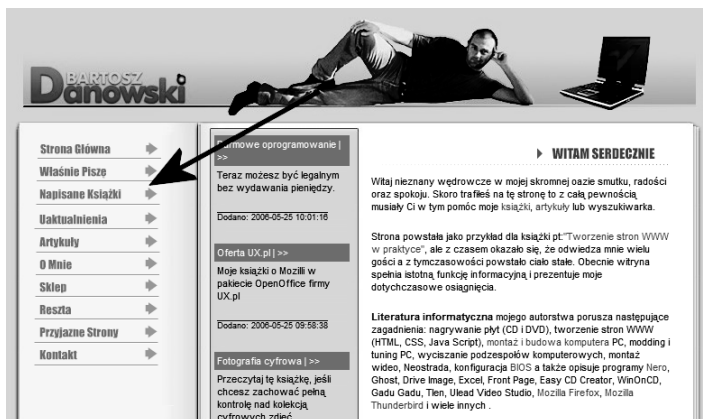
BARTOSZ Danowski

Strona Główna
Właśnie Piszę
Napisane Książki
Uaktualnienia
Artykuły
O Mnie
Sklep
Reszta
Przyjazne Strony
Kontakt

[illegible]rmowe oprogramowanie | >>

Teraz możesz być legalnym bez wydawania pieniędzy.

Dodano: 2006-05-25 10:01:16

Oferta UX.pl | >>

Moje książki o Mozilli w pakiecie OpenOffice firmy UX.pl

Dodano: 2006-05-25 09:58:38

Fotografia cyfrowa | >>

Przeczytaj tę książkę, jeśli chcesz zachować pełną kontrolę nad kolekcją cyfrowych zdjęć

WITAM SERDECZNIE

Witaj nieznany wędrowcze w mojej skromnej oazie smutku, radości oraz spokoju. Skoro trafiłeś na tę stronę to z całą pewnością musiały Ci w tym pomóc moje książki, artykuły lub wyszukiwarka.

Strona powstała jako przykład dla książki pt."Tworzenie stron WWW w praktyce", ale z czasem okazało się, że odwiedza mnie wielu gości a z tymczasowości powstało ciało stałe. Obecnie witryna spełnia istotną funkcję informacyjną i prezentuje moje dotychczasowe osiągnięcia.

Literatura informatyczna mojego autorstwa porusza następujące zagadnienia: nagrywanie płyt (CD i DVD), tworzenie stron WWW (HTML, CSS, Java Script), montaż i budowa komputera PC, modding i tuning PC, wyciszanie podzespołów komputerowych, montaż wideo, Neostrada, konfiguracja BIOS a także opisuje programy Nero, Ghost, Drive Image, Excel, Front Page, Easy CD Creator, WinOnCD, Gadu Gadu, Tlen, Ulead Video Studio, Mozilla Firefox, Mozilla Thunderbird i wiele innych .